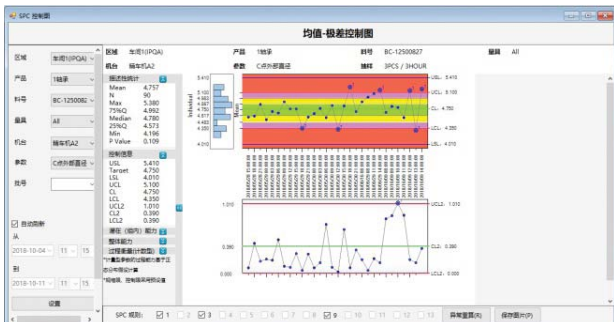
SPC 控制图

均值-极差控制图

区域 | 车间1(PQA)
产品 | 1轴承
料号 | BC-12500827
量具 | All
机台 | 轴车机A2
参数 | C点外部直径
批号
☑ 自动刷新
从
2018-10-04 | 11 | 15
到
2018-10-11 | 11 | 15
设置

区域 | 车间1(PQA) | 产品 | 1轴承 | 料号 | BC-12500827 | 量具 | All
机台 | 轴车机A2 | 参数 | C点外部直径 | 抽样 | 3PCS / 3HOUR

描述性统计
| | |
|---|---|
| Mean | 4.757 |
| N | 90 |
| Max | 5.380 |
| 75%Q | 4.992 |
| Median | 4.780 |
| 25%Q | 4.573 |
| Min | 4.196 |
| P Value | 0.109 |

控制信息
| | |
|---|---|
| USL | 5.410 |
| Target | 4.750 |
| LSL | 4.010 |
| UCL | 5.100 |
| CL | 4.750 |
| LCL | 4.350 |
| UCL2 | 1.010 |
| CL2 | 0.390 |
| LCL2 | 0.000 |

潜在（组内）能力
整体能力
过程能力(计数型)
*计算数据默认按规格的量不足
部分计算规律
*标准差，按有效时间设置

5.410
5.100
4.882
4.750
4.617
4.350
4.010
Individual
USL: 5.410
UCL: 5.100
CL: 4.750
LCL: 4.350
LSL: 4.010

1.010
0.390
0.000
UCL2: 1.010
CL2: 0.390
LCL2: 0.000

SPC 规则: ☑ 1 ☐ 2 ☑ 3 ☐ 4 ☐ 5 ☐ 6 ☐ 7 ☐ 8 ☑ 9 ☐ 10 ☐ 11 ☐ 12 ☐ 13
异常查询(R)
保存图片(P)